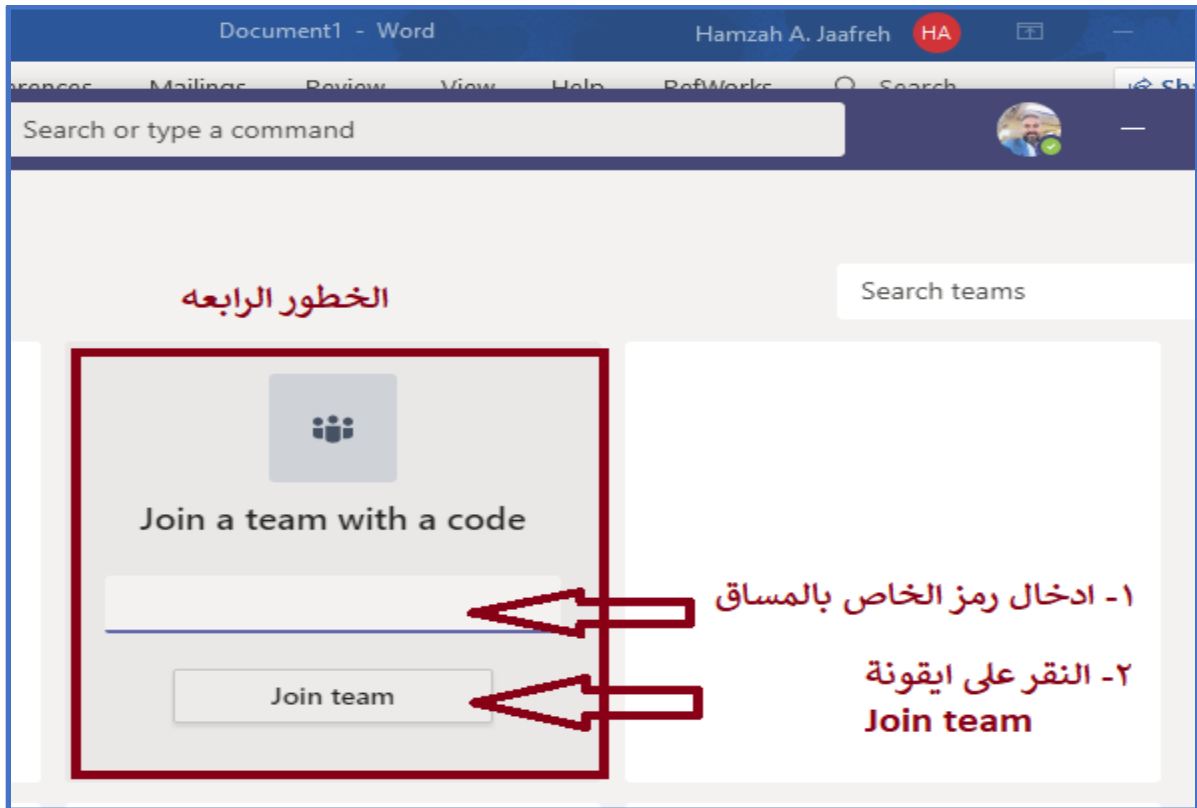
Document1 - Word
Hamzah A. Jaafreh HA

rences Mailings Review View Help RefWorks Search Sh

Search or type a command

Search teams

الخطور الرابعه

Join a team with a code

Join team

١- ادخال رمز الخاص بالمساق

٢- النقر على ايقونة Join team